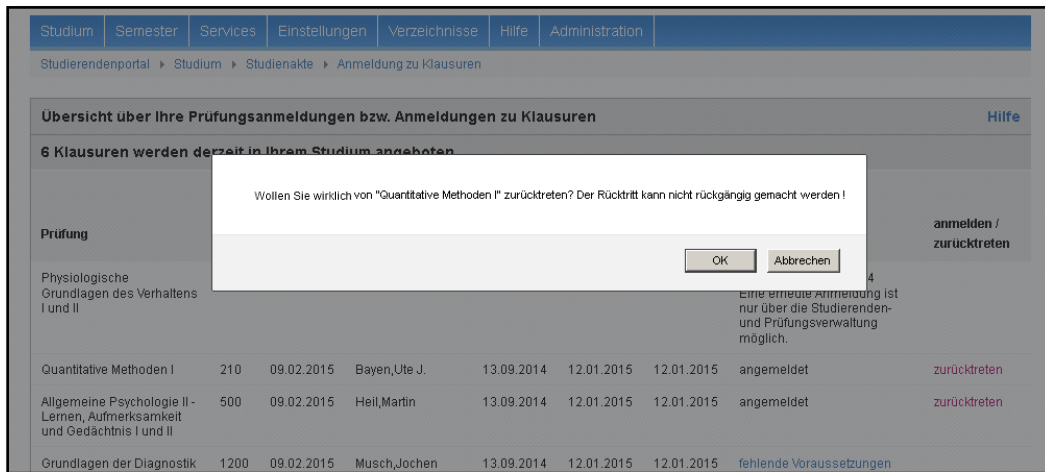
Studium | Semester | Services | Einstellungen | Verzeichnisse | Hilfe | Administration

Studierendenportal ▸ Studium ▸ Studienakte ▸ Anmeldung zu Klausuren

Übersicht über Ihre Prüfungsanmeldungen bzw. Anmeldungen zu Klausuren

Hilfe

6 Klausuren werden derzeit in Ihrem Studium angeboten

Wollen Sie wirklich von "Quantitative Methoden I" zurücktreten? Der Rücktritt kann nicht rückgängig gemacht werden !

OK Abbrechen

| Prüfung | | | | | | | | anmelden / zurücktreten |
|---|---|---|---|---|---|---|---|---|
| Physiologische Grundlagen des Verhaltens I und II | | | | | | | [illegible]4 Eine erneute Anmeldung ist nur über die Studierenden- und Prüfungsverwaltung möglich. | |
| Quantitative Methoden I | 210 | 09.02.2015 | Bayen,Ute J. | 13.09.2014 | 12.01.2015 | 12.01.2015 | angemeldet | zurücktreten |
| Allgemeine Psychologie II - Lernen, Aufmerksamkeit und Gedächtnis I und II | 500 | 09.02.2015 | Heil,Martin | 13.09.2014 | 12.01.2015 | 12.01.2015 | angemeldet | zurücktreten |
| Grundlagen der Diagnostik | 1200 | 09.02.2015 | Musch,Jochen | 13.09.2014 | 12.01.2015 | 12.01.2015 | fehlende Voraussetzungen | |